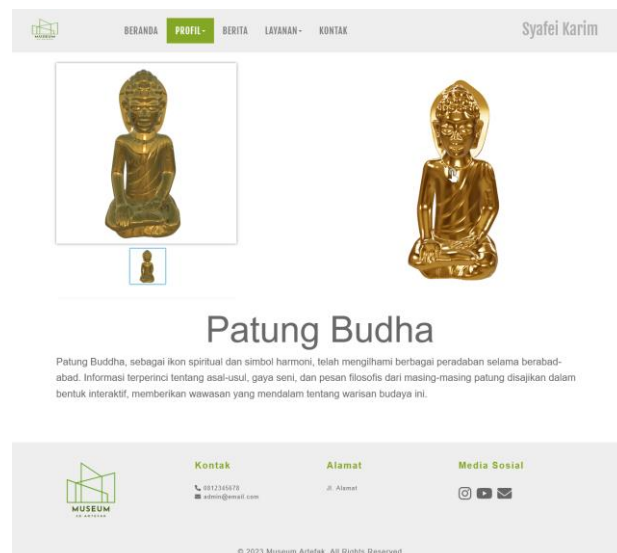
BERANDA PROFIL▾ BERITA LAYANAN▾ KONTAK

Syafei Karim

Patung Budha

Patung Buddha, sebagai ikon spiritual dan simbol harmoni, telah mengilhami berbagai peradaban selama berabad-abad. Informasi terperinci tentang asal-usul, gaya seni, dan pesan filosofis dari masing-masing patung disajikan dalam bentuk interaktif, memberikan wawasan yang mendalam tentang warisan budaya ini.

MUSEUM
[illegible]

Kontak
0812345678
admin@email.com

Alamat
Jl. Alamat

Media Sosial

© 2023 Museum Artefak. All Rights Reserved